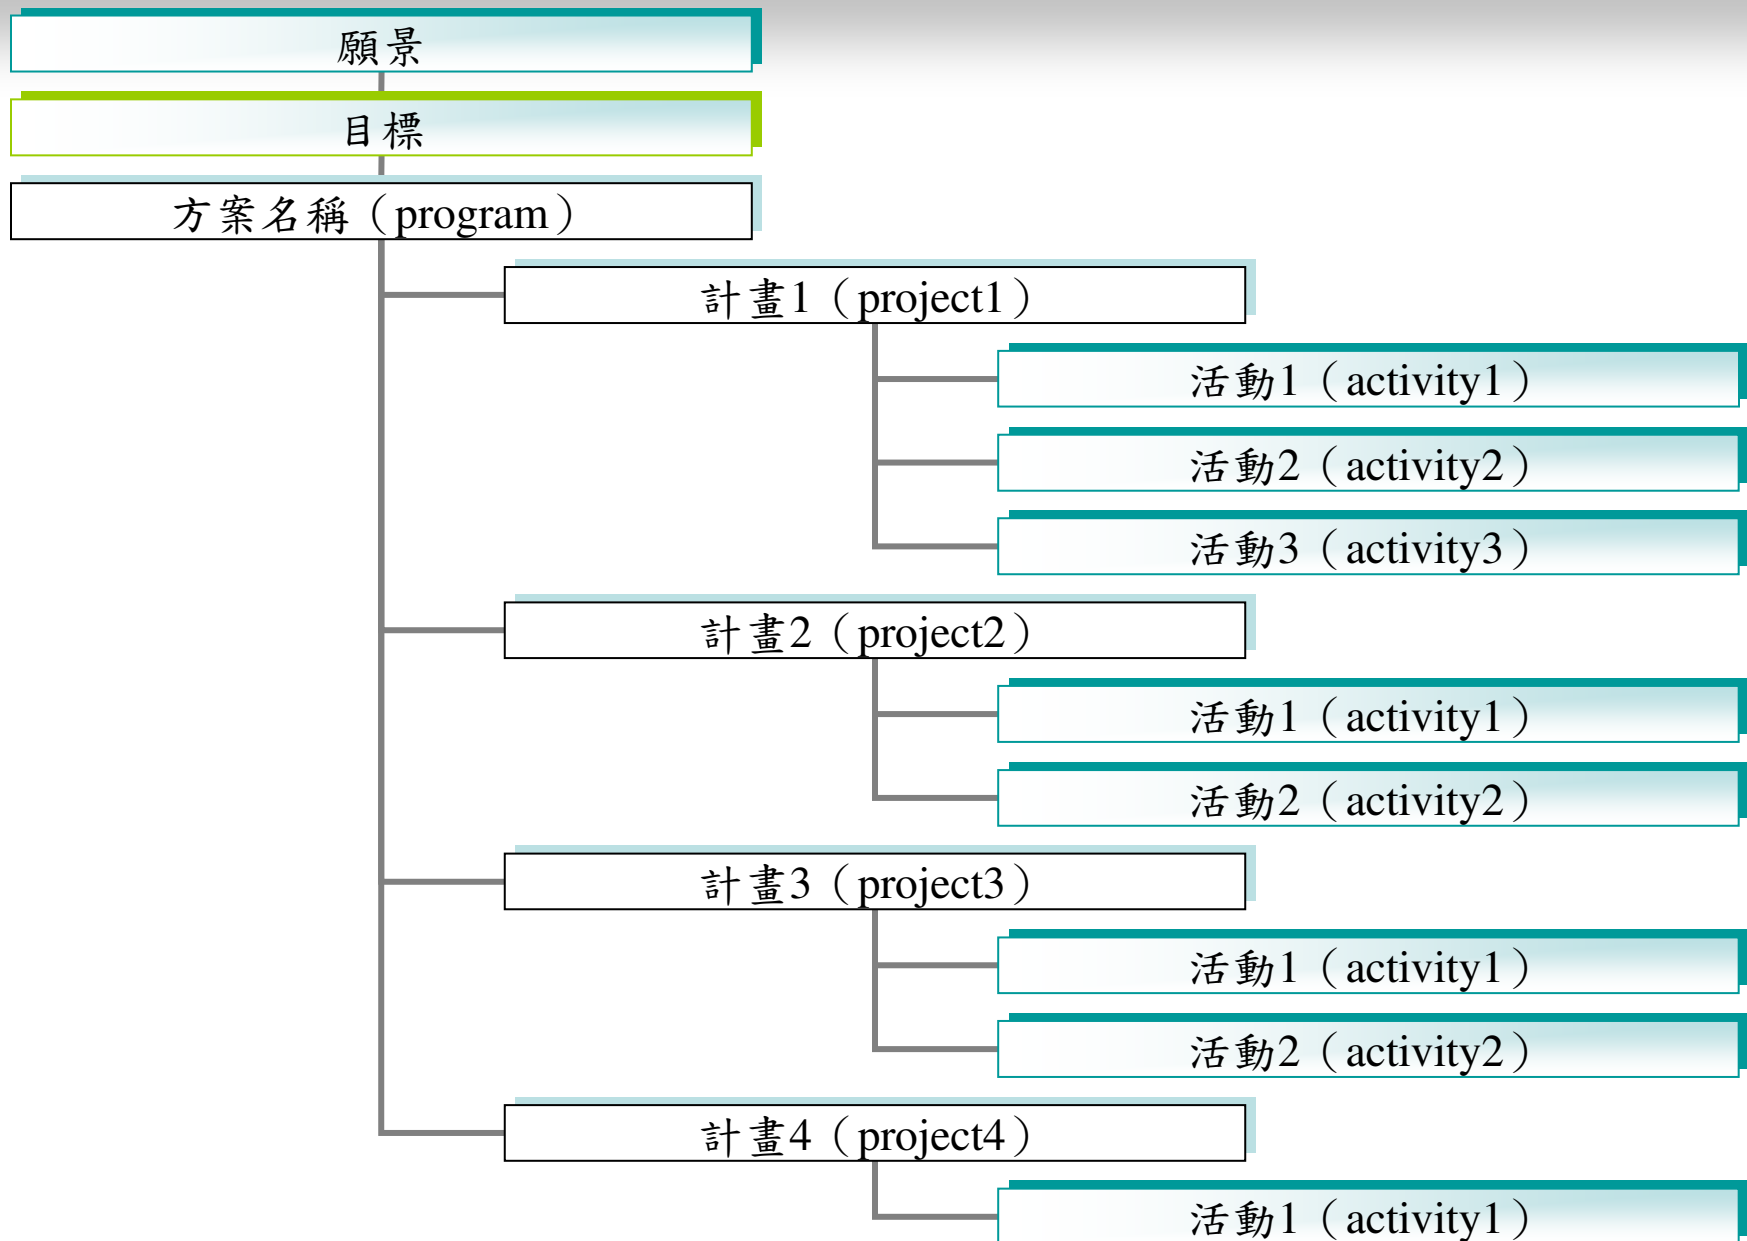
願景

目標

方案名稱（program）

計畫1（project1）

活動1（activity1）

活動2（activity2）

活動3（activity3）

計畫2（project2）

活動1（activity1）

活動2（activity2）

計畫3（project3）

活動1（activity1）

活動2（activity2）

計畫4（project4）

活動1（activity1）